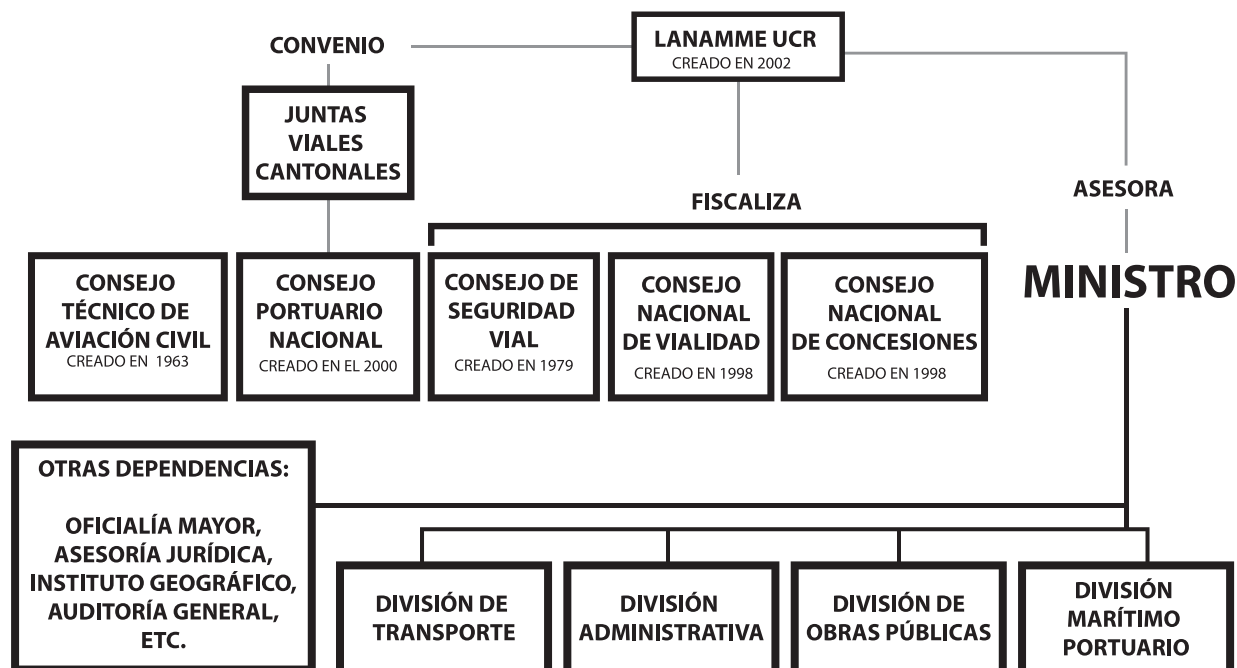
CONVENIO

LANAMME UCR
CREADO EN 2002

JUNTAS VIALES CANTONALES

FISCALIZA

ASESORA

CONSEJO TÉCNICO DE AVIACIÓN CIVIL
CREADO EN 1963

CONSEJO PORTUARIO NACIONAL
CREADO EN EL 2000

CONSEJO DE SEGURIDAD VIAL
CREADO EN 1979

CONSEJO NACIONAL DE VIALIDAD
CREADO EN 1998

CONSEJO NACIONAL DE CONCESIONES
CREADO EN 1998

MINISTRO

OTRAS DEPENDENCIAS:

OFICIALÍA MAYOR, ASESORÍA JURÍDICA, INSTITUTO GEOGRÁFICO, AUDITORÍA GENERAL, ETC.

DIVISIÓN DE TRANSPORTE

DIVISIÓN ADMINISTRATIVA

DIVISIÓN DE OBRAS PÚBLICAS

DIVISIÓN MARÍTIMO PORTUARIO